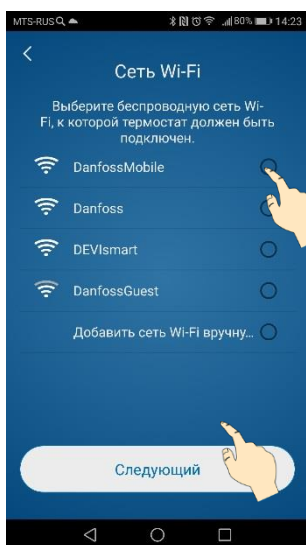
MTS-RUS 80% 14:23

<

Сеть Wi-Fi

Выберите беспроводную сеть Wi-Fi, к которой термостат должен быть подключен.

DanfossMobile

Danfoss

DEVIsmart

DanfossGuest

Добавить сеть Wi-Fi вручну...

Следующий